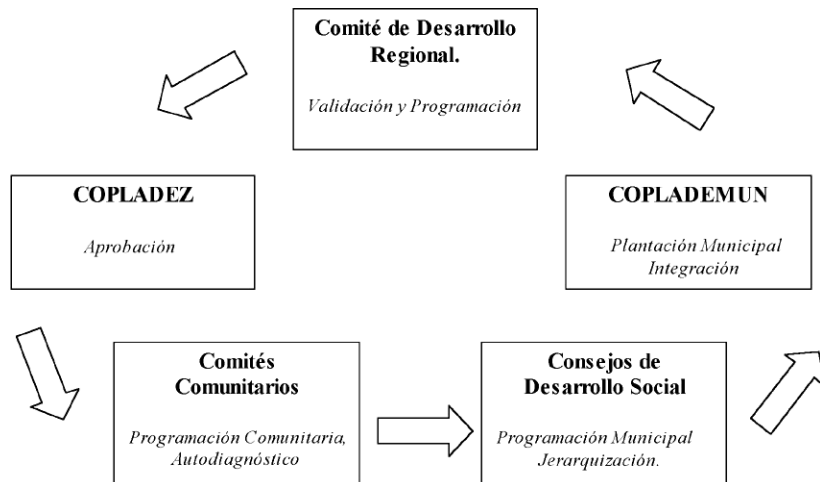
Comité de Desarrollo Regional.

Validación y Programación

COPLADEZ

Aprobación

COPLADEMUN

Plantación Municipal
Integración

Comités Comunitarios

Programación Comunitaria, Autodiagnóstico

Consejos de Desarrollo Social

Programación Municipal
Jerarquización.